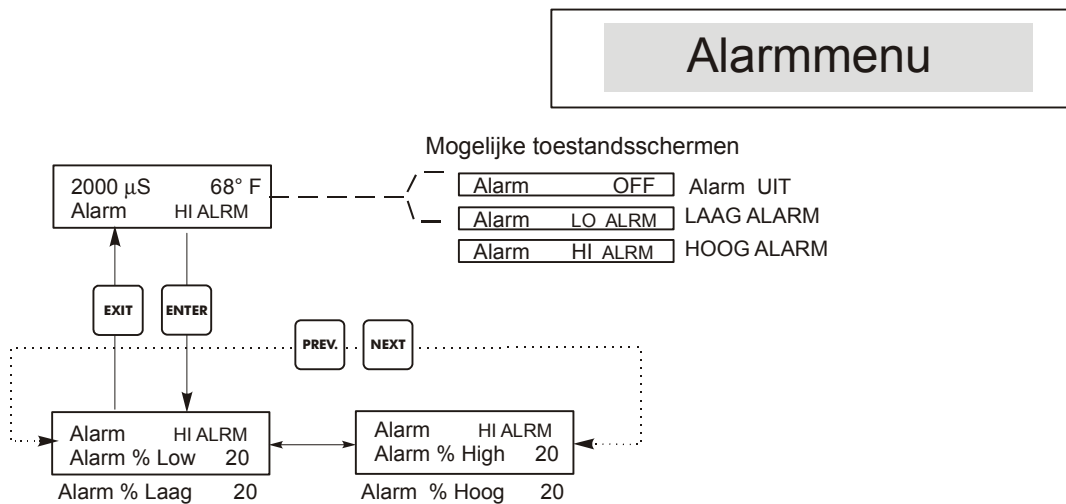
Alarmmenu

Mogelijke toestandsschermen

2000 $\mu$S 68° F
Alarm HI ALRM

Alarm OFF Alarm UIT
Alarm LO ALRM LAAG ALARM
Alarm HI ALRM HOOG ALARM

EXIT
ENTER
PREV.
NEXT

Alarm HI ALRM
Alarm % Low 20
Alarm % Laag 20

Alarm HI ALRM
Alarm % High 20
Alarm % Hoog 20